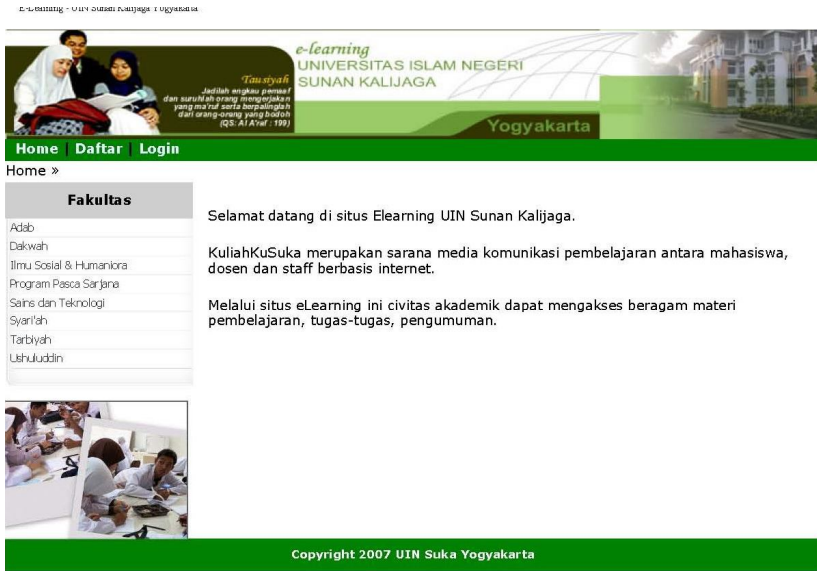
E-Learning - UIN Sunan Kalijaga Yogyakarta

Tausiyah
Jadilah engkau pemaaf dan suruhlah orang mengerjakan yang ma'ruf serta berpalinglah dari orang-orang yang bodoh (QS: Al A'raf : 199)

e-learning
UNIVERSITAS ISLAM NEGERI
SUNAN KALIJAGA

Yogyakarta

Home | Daftar | Login

Home »

Fakultas

Adab
Dakwah
Ilmu Sosial & Humaniora
Program Pasca Sarjana
Sains dan Teknologi
Syari'ah
Tarbiyah
Ushuluddin

Selamat datang di situs Elearning UIN Sunan Kalijaga.

KuliahKuSuka merupakan sarana media komunikasi pembelajaran antara mahasiswa, dosen dan staff berbasis internet.

Melalui situs eLearning ini civitas akademik dapat mengakses beragam materi pembelajaran, tugas-tugas, pengumuman.

Copyright 2007 UIN Suka Yogyakarta